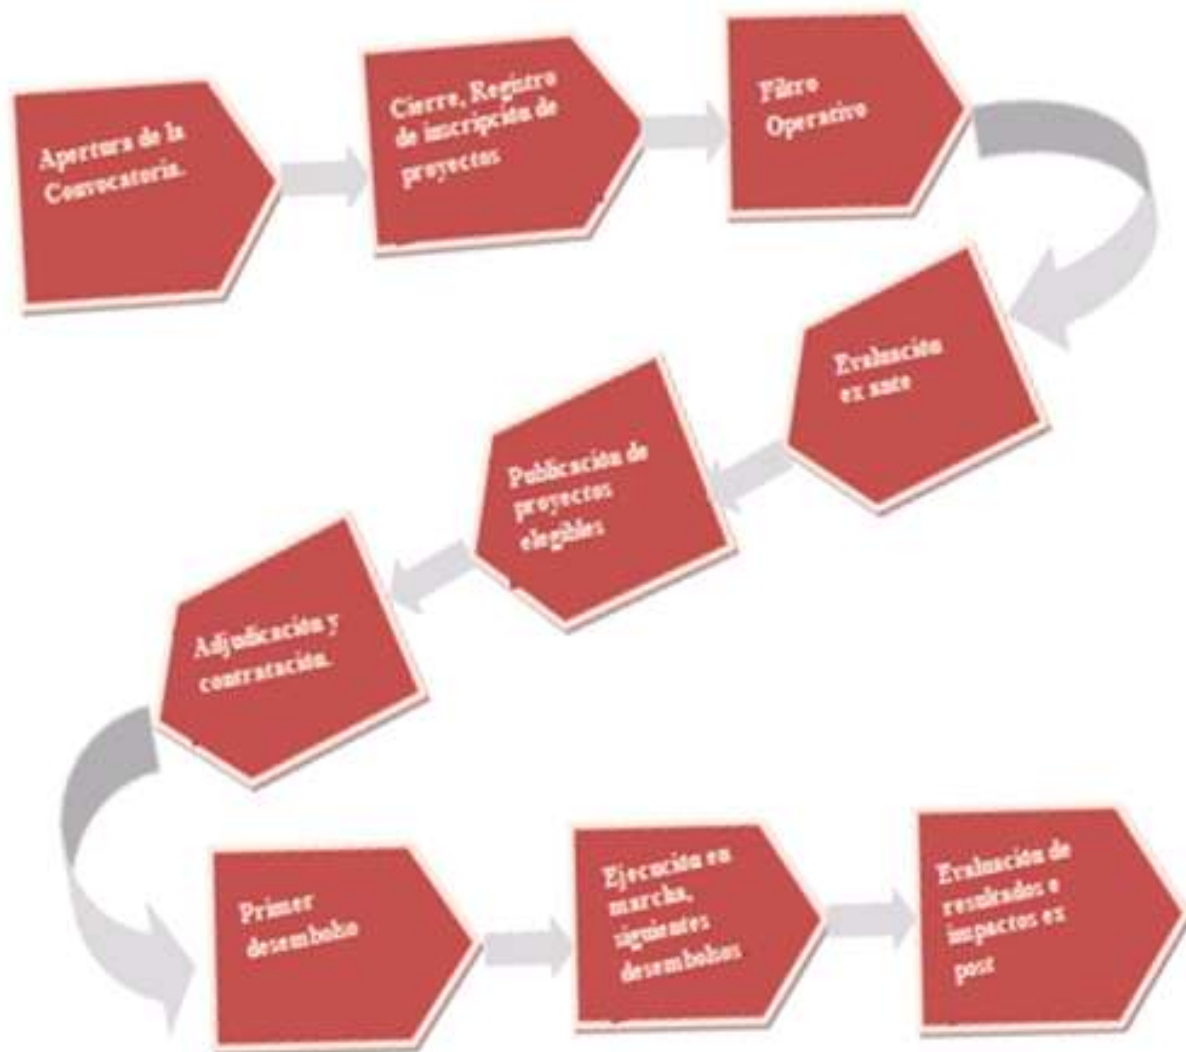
Apertura de la Convocatoria.

Cierre, Registro de inscripción de proyectos

Filtro Operativo

Evaluación ex ante

Publicación de proyectos elegibles

Adjudicación y contratación.

Primer desembolso

Ejecución en marcha, siguientes desembolsos

Evaluación de resultados e impactos ex post